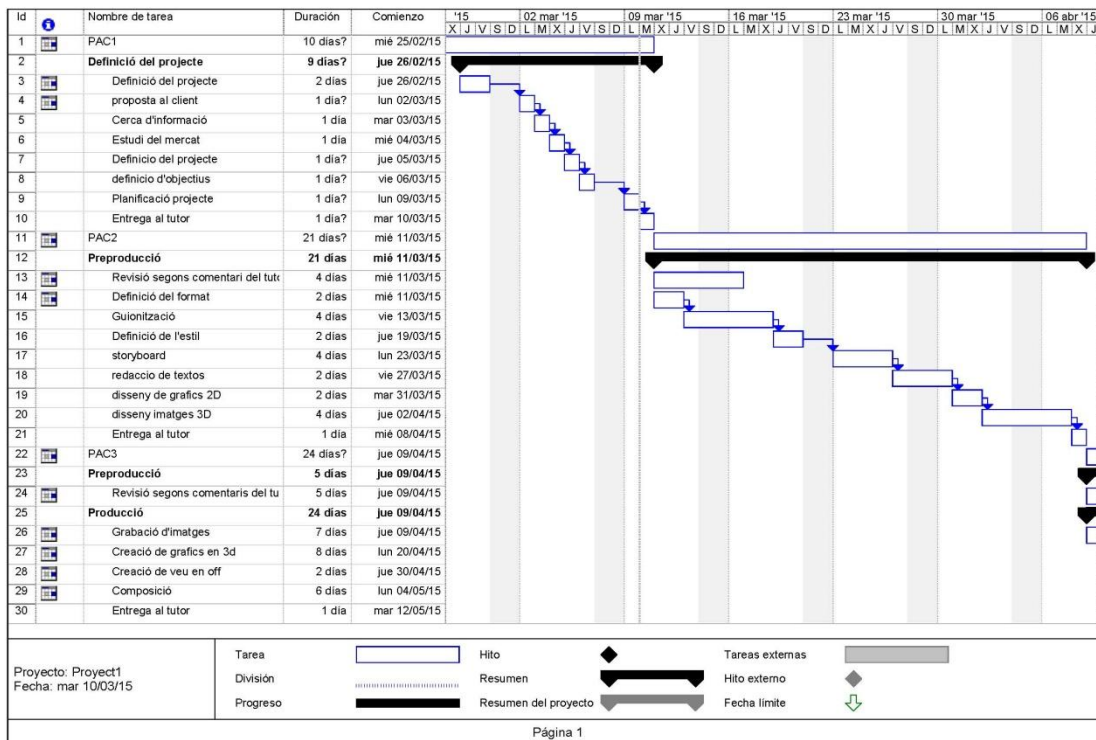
| Id | | Nombre de tarea | Duración | Comienzo |
|---|---|---|---|---|
| 1 | | PAC1 | 10 dias? | mié 25/02/15 |
| 2 | | Definició del projecte | 9 dias? | jue 26/02/15 |
| 3 | | Definició del projecte | 2 dias | jue 26/02/15 |
| 4 | | proposta al client | 1 dia? | lun 02/03/15 |
| 5 | | Cerca d'informació | 1 dia | mar 03/03/15 |
| 6 | | Estudi del mercat | 1 dia | mié 04/03/15 |
| 7 | | Definicio del projecte | 1 dia? | jue 05/03/15 |
| 8 | | definicio d'objectius | 1 dia? | vie 06/03/15 |
| 9 | | Planificació projecte | 1 dia? | lun 09/03/15 |
| 10 | | Entrega al tutor | 1 dia? | mar 10/03/15 |
| 11 | | PAC2 | 21 dias? | mié 11/03/15 |
| 12 | | Preproducció | 21 dias | mié 11/03/15 |
| 13 | | Revisió segons comentari del tut | 4 dias | mié 11/03/15 |
| 14 | | Definició del format | 2 dias | mié 11/03/15 |
| 15 | | Guionització | 4 dias | vie 13/03/15 |
| 16 | | Definició de l'estil | 2 dias | jue 19/03/15 |
| 17 | | storyboard | 4 dias | lun 23/03/15 |
| 18 | | redaccio de textos | 2 dias | vie 27/03/15 |
| 19 | | disseny de grafics 2D | 2 dias | mar 31/03/15 |
| 20 | | disseny imatges 3D | 4 dias | jue 02/04/15 |
| 21 | | Entrega al tutor | 1 dia | mié 08/04/15 |
| 22 | | PAC3 | 24 dias? | jue 09/04/15 |
| 23 | | Preproducció | 5 dias | jue 09/04/15 |
| 24 | | Revisió segons comentaris del tu | 5 dias | jue 09/04/15 |
| 25 | | Producció | 24 dias | jue 09/04/15 |
| 26 | | Grabació d'imatges | 7 dias | jue 09/04/15 |
| 27 | | Creació de grafics en 3d | 8 dias | lun 20/04/15 |
| 28 | | Creació de veu en off | 2 dias | jue 30/04/15 |
| 29 | | Composició | 6 dias | lun 04/05/15 |
| 30 | | Entrega al tutor | 1 dia | mar 12/05/15 |

'15 X J V S D | 02 mar '15 L M X J V S D | 09 mar '15 L M X J V S D | 16 mar '15 L M X J V S D | 23 mar '15 L M X J V S D | 30 mar '15 L M X J V S D | 06 abr '15 L M X J

Proyecto: Proyect1
Fecha: mar 10/03/15

Tarea
División
Progreso
Hito
Resumen
Resumen del proyecto
Tareas externas
Hito externo
Fecha límite

Página 1